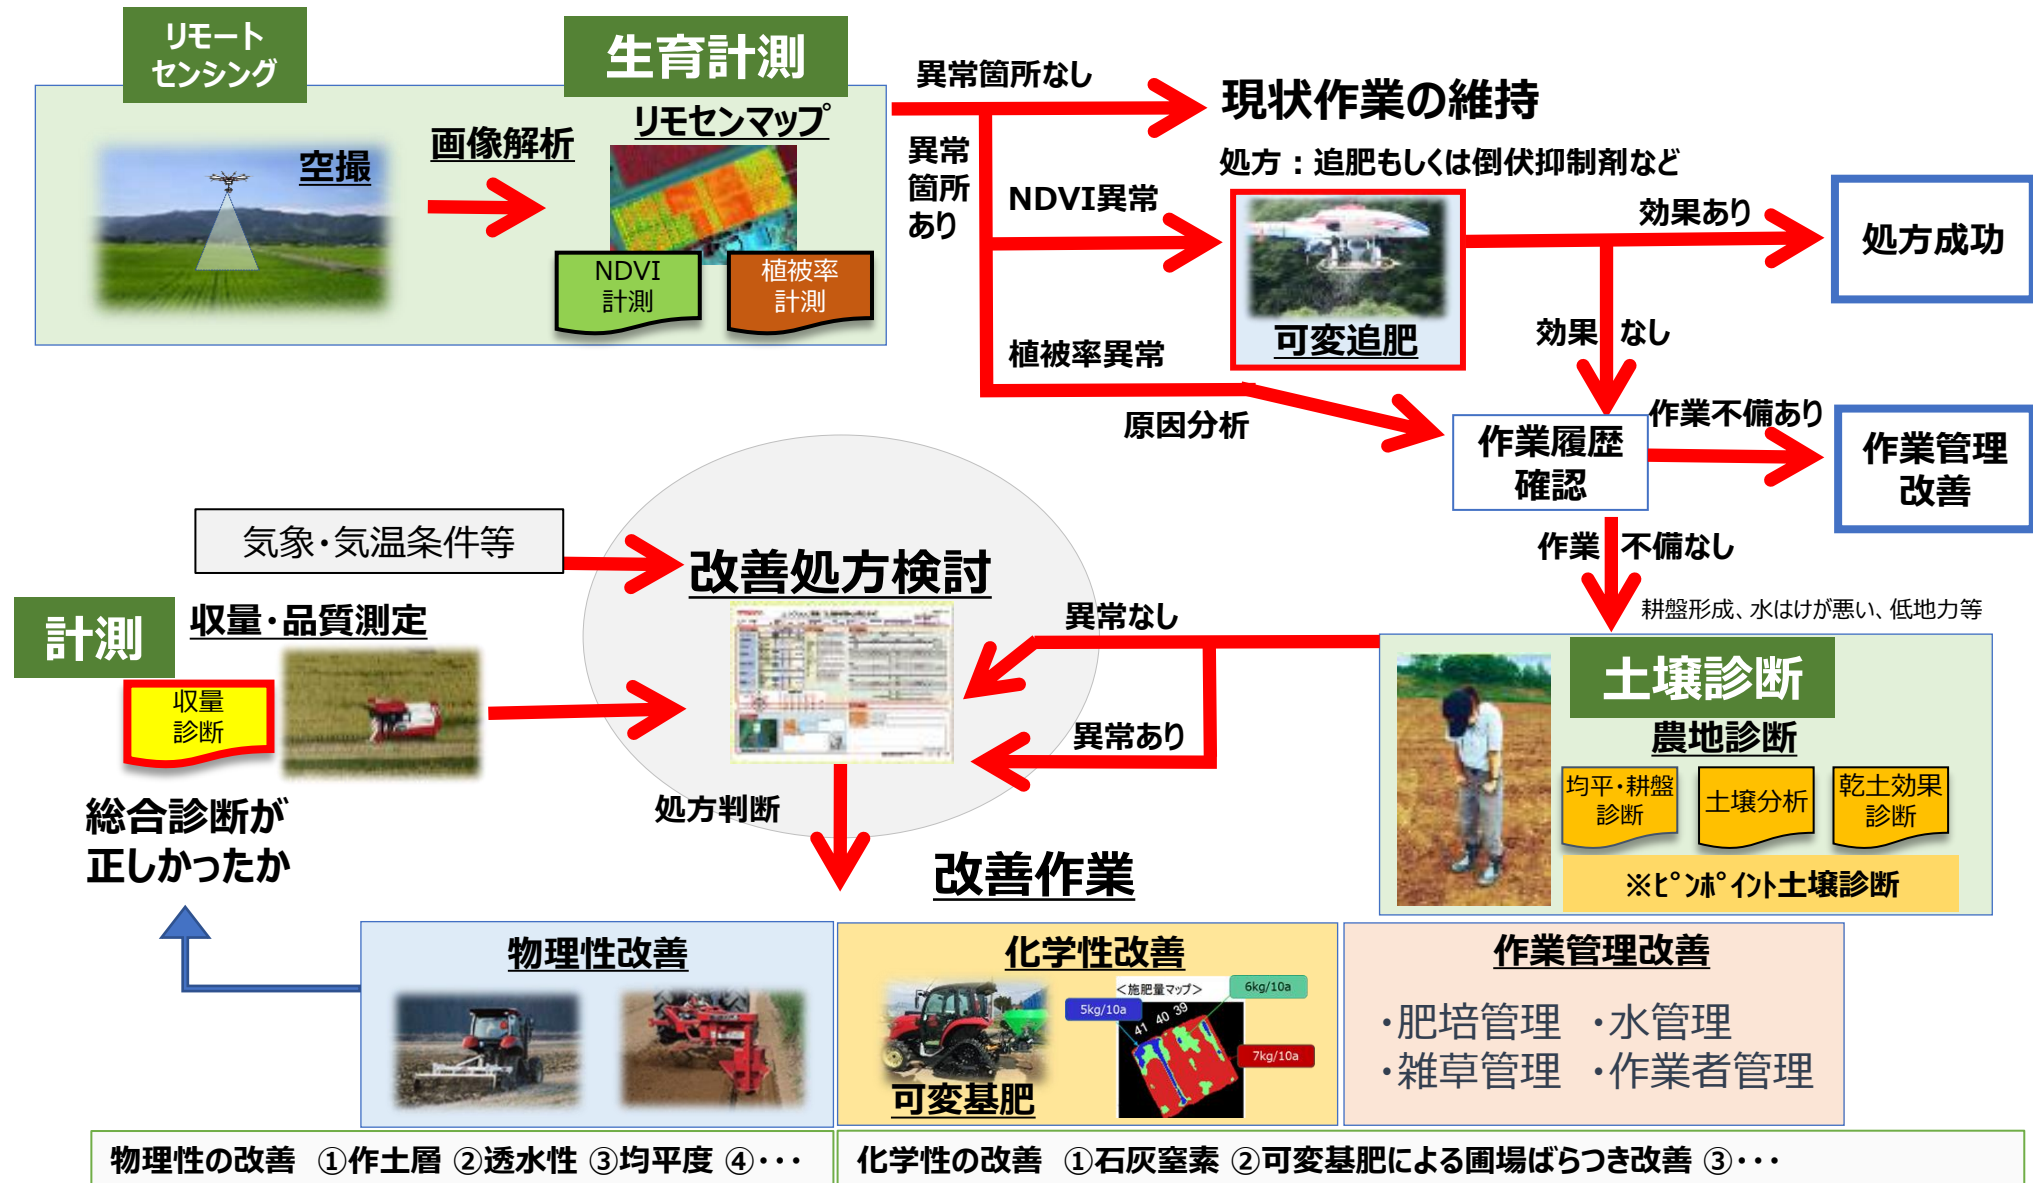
リモート
センシング

生育計測

空撮

画像解析

リモセンマップ

NDVI
計測

植被率
計測

異常箇所なし

現状作業の維持

異常
箇所
あり

NDVI異常

処方：追肥もしくは倒伏抑制剤など

可変追肥

効果あり

処方成功

効果　なし

植被率異常

原因分析

作業履歴
確認

作業不備あり

作業管理
改善

作業　不備なし

耕盤形成、水はけが悪い、低地力等

気象・気温条件等

改善処方検討

計測

収量・品質測定

収量
診断

異常なし

異常あり

土壌診断

農地診断

均平・耕盤
診断

土壌分析

乾土効果
診断

※ピンポイント土壌診断

総合診断が
正しかったか

処方判断

改善作業

物理性改善

化学性改善

<施肥量マップ>

5kg/10a

6kg/10a

7kg/10a

41 40 39

可変基肥

作業管理改善

・肥培管理　・水管理
・雑草管理　・作業者管理

物理性の改善　①作土層 ②透水性 ③均平度 ④・・・

化学性の改善　①石灰窒素 ②可変基肥による圃場ばらつき改善 ③・・・